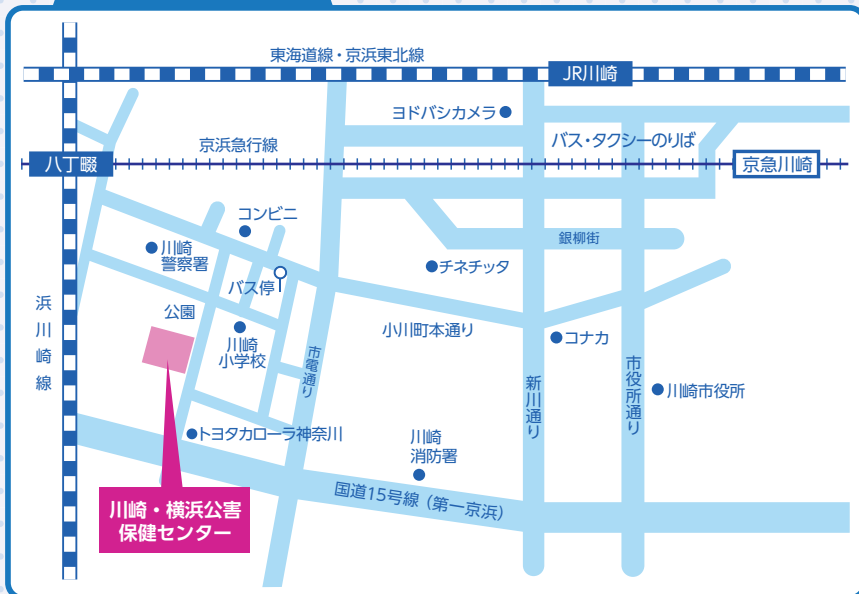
東海道線・京浜東北線

JR川崎

ヨドバシカメラ

京浜急行線

バス・タクシーのりば

八丁畷

京急川崎

コンビニ

銀柳街

川崎
警察署

チネチッタ

バス停

浜
川
崎
線

公園

小川町本通り

コナカ

川崎
小学校

市電通り

市役所通り

新川通り

川崎市役所

トヨタカローラ神奈川

川崎
消防署

国道15号線（第一京浜）

川崎・横浜公害
保健センター